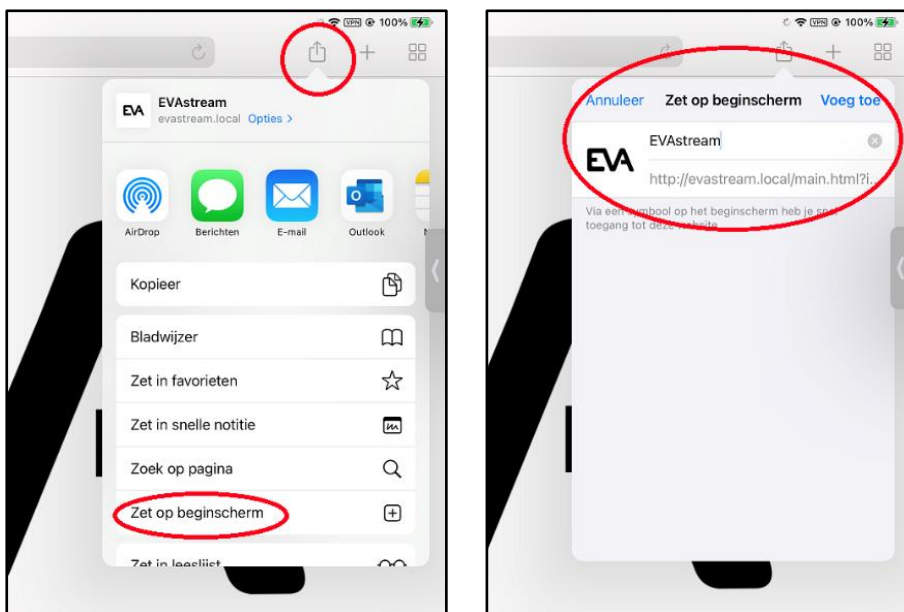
VPN 100%

EVA EVAstream
evastream.local Opties >

AirDrop
Berichten
E-mail
Outlook

Kopieer

Bladwijzer

Zet in favorieten

Zet in snelle notitie

Zoek op pagina

Zet op beginscherm

Zet in leeslijst

VPN 100%

Annuleer Zet op beginscherm Voeg toe

EVA EVAstream

http://evastream.local/main.html?i...

Via een symbool op het beginscherm heb je snel toegang tot deze website.